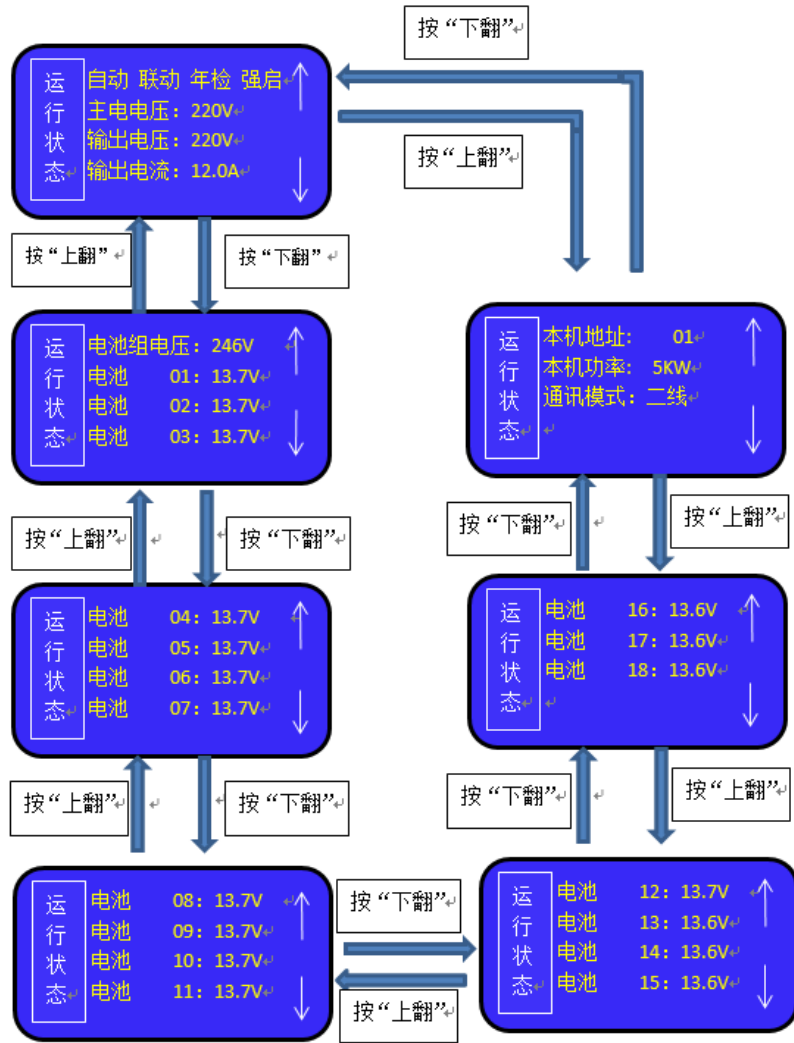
按“下翻”

运行状态
自动 联动 年检 强启
主电电压：220V
输出电压：220V
输出电流：12.0A
↑
↓

按“上翻”

按“上翻”

按“下翻”

运行状态
电池组电压：246V
电池 01：13.7V
电池 02：13.7V
电池 03：13.7V
↑
↓

运行状态
本机地址： 01
本机功率： 5KW
通讯模式：二线
↑
↓

按“上翻”

按“下翻”

按“下翻”

按“上翻”

运行状态
电池 04：13.7V
电池 05：13.7V
电池 06：13.7V
电池 07：13.7V
↑
↓

运行状态
电池 16：13.6V
电池 17：13.6V
电池 18：13.6V
↑
↓

按“上翻”

按“下翻”

按“下翻”

按“上翻”

运行状态
电池 08：13.7V
电池 09：13.7V
电池 10：13.7V
电池 11：13.7V
↑
↓

按“下翻”

按“上翻”

运行状态
电池 12：13.7V
电池 13：13.6V
电池 14：13.6V
电池 15：13.6V
↑
↓